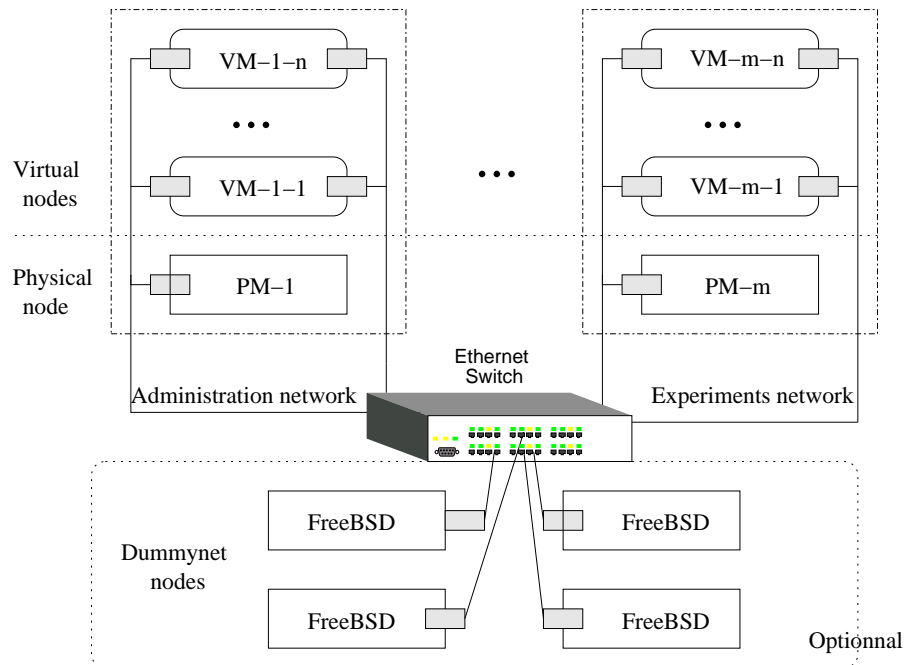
VM−1−n

• • •

Virtual nodes

VM−1−1

• • •

VM−m−n

• • •

VM−m−1

Physical node

PM−1

PM−m

Ethernet Switch

Administration network

Experiments network

FreeBSD

FreeBSD

Dummynet nodes

FreeBSD

FreeBSD

Optionnal